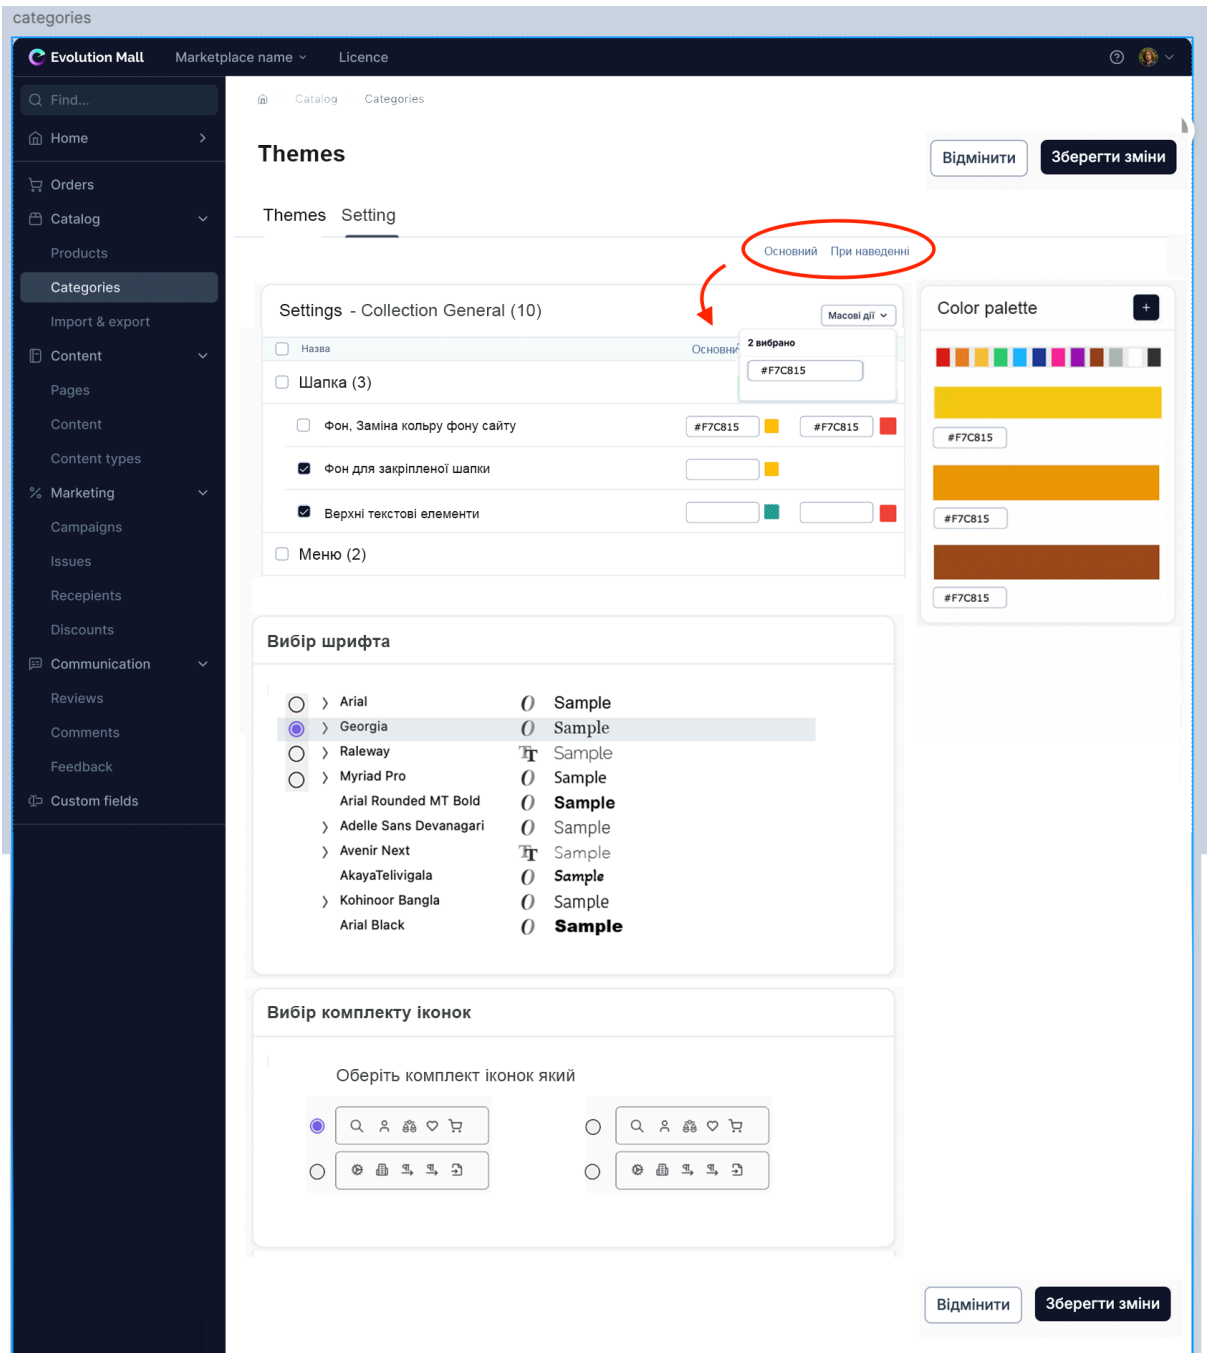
categories

Evolution Mall Marketplace name Licence

Find...
Home
Orders
Catalog
Products
Categories
Import & export
Content
Pages
Content
Content types
Marketing
Campaigns
Issues
Recepients
Discounts
Communication
Reviews
Comments
Feedback
Custom fields

Catalog Categories

Themes

Відмінити Зберегти зміни

Themes Setting

Основний При наведенні

Settings - Collection General (10)

Масові дії

Назва Основний

2 вибрано
#F7C815

Шапка (3)

Фон, Заміна кольру фону сайту #F7C815 #F7C815

Фон для закріпленої шапки

Верхні текстові елементи

Меню (2)

Color palette

#F7C815
#F7C815
#F7C815

Вибір шрифта

| Arial | Sample |
|---|---|
| Georgia | Sample |
| Raleway | Sample |
| Myriad Pro | Sample |
| Arial Rounded MT Bold | Sample |
| Adelle Sans Devanagari | Sample |
| Avenir Next | Sample |
| AkayaTelivigala | Sample |
| Kohinoor Bangla | Sample |
| Arial Black | Sample |

Вибір комплекту іконок

Оберіть комплект іконок який

Відмінити Зберегти зміни